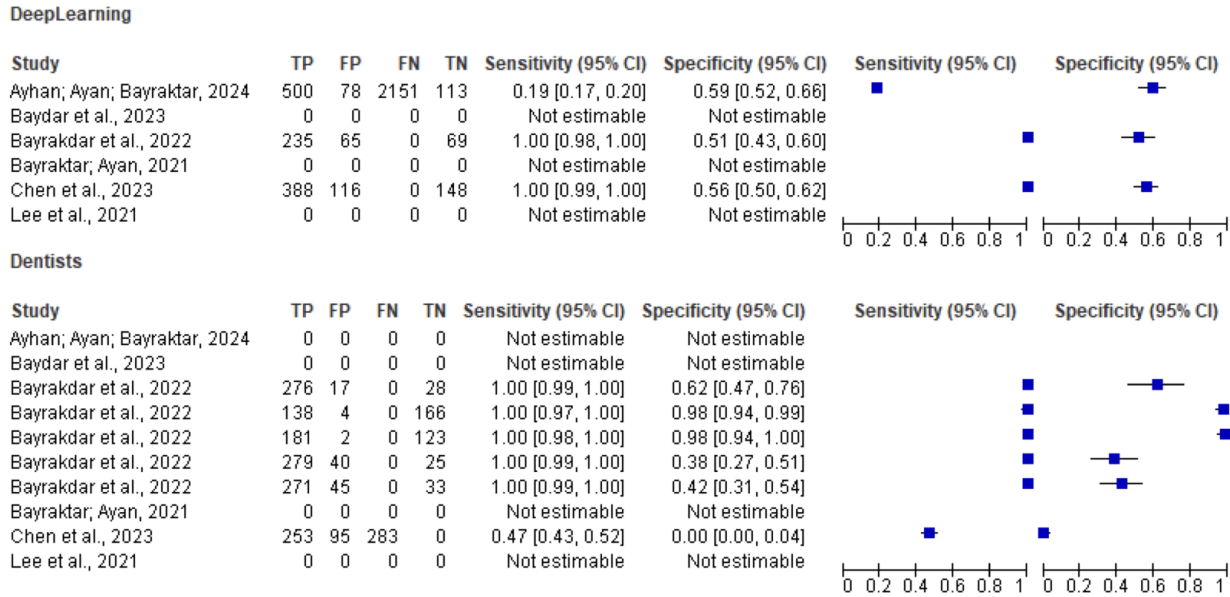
DeepLearning

| Study | TP | FP | FN | TN | Sensitivity (95% CI) | Specificity (95% CI) |
|---|---|---|---|---|---|---|
| Ayhan; Ayan; Bayraktar, 2024 | 500 | 78 | 2151 | 113 | 0.19 [0.17, 0.20] | 0.59 [0.52, 0.66] |
| Baydar et al., 2023 | 0 | 0 | 0 | 0 | Not estimable | Not estimable |
| Bayrakdar et al., 2022 | 235 | 65 | 0 | 69 | 1.00 [0.98, 1.00] | 0.51 [0.43, 0.60] |
| Bayraktar; Ayan, 2021 | 0 | 0 | 0 | 0 | Not estimable | Not estimable |
| Chen et al., 2023 | 388 | 116 | 0 | 148 | 1.00 [0.99, 1.00] | 0.56 [0.50, 0.62] |
| Lee et al., 2021 | 0 | 0 | 0 | 0 | Not estimable | Not estimable |

Sensitivity (95% CI)
0 0.2 0.4 0.6 0.8 1
Specificity (95% CI)
0 0.2 0.4 0.6 0.8 1

Dentists

| Study | TP | FP | FN | TN | Sensitivity (95% CI) | Specificity (95% CI) |
|---|---|---|---|---|---|---|
| Ayhan; Ayan; Bayraktar, 2024 | 0 | 0 | 0 | 0 | Not estimable | Not estimable |
| Baydar et al., 2023 | 0 | 0 | 0 | 0 | Not estimable | Not estimable |
| Bayrakdar et al., 2022 | 276 | 17 | 0 | 28 | 1.00 [0.99, 1.00] | 0.62 [0.47, 0.76] |
| Bayrakdar et al., 2022 | 138 | 4 | 0 | 166 | 1.00 [0.97, 1.00] | 0.98 [0.94, 0.99] |
| Bayrakdar et al., 2022 | 181 | 2 | 0 | 123 | 1.00 [0.98, 1.00] | 0.98 [0.94, 1.00] |
| Bayrakdar et al., 2022 | 279 | 40 | 0 | 25 | 1.00 [0.99, 1.00] | 0.38 [0.27, 0.51] |
| Bayrakdar et al., 2022 | 271 | 45 | 0 | 33 | 1.00 [0.99, 1.00] | 0.42 [0.31, 0.54] |
| Bayraktar; Ayan, 2021 | 0 | 0 | 0 | 0 | Not estimable | Not estimable |
| Chen et al., 2023 | 253 | 95 | 283 | 0 | 0.47 [0.43, 0.52] | 0.00 [0.00, 0.04] |
| Lee et al., 2021 | 0 | 0 | 0 | 0 | Not estimable | Not estimable |

Sensitivity (95% CI)
0 0.2 0.4 0.6 0.8 1
Specificity (95% CI)
0 0.2 0.4 0.6 0.8 1